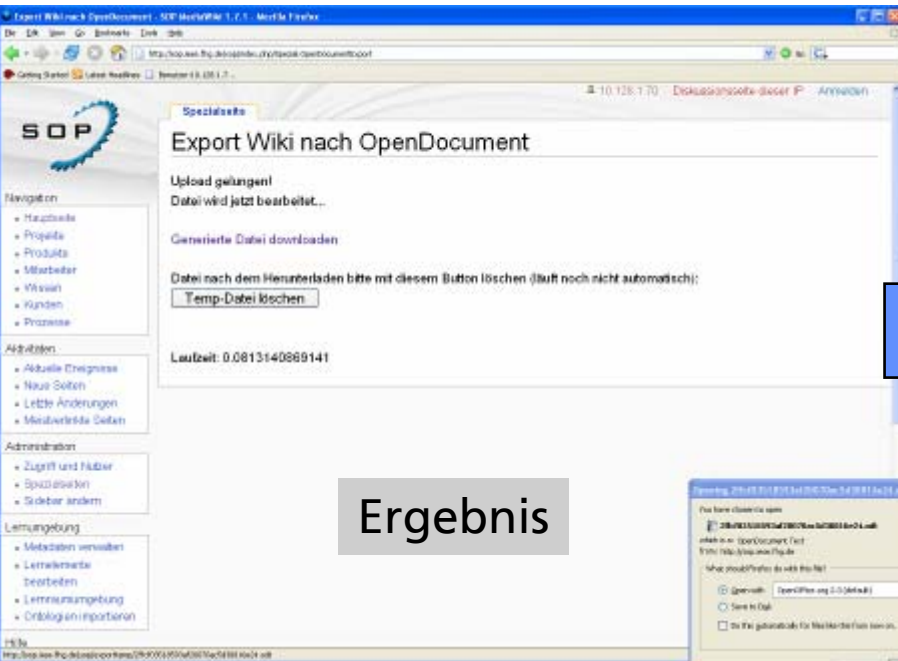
Export Wiki nach OpenDocument - SOP MediaWiki 1.7.1 - Mozilla Firefox

Datei Edit View Go Bookmarks Tools Help

Getting Started Latest Headlines

10.126.1.70 Diskussionsseite dieser IP Anmelden

SOP

Spezialseite

Export Wiki nach OpenDocument

Upload gelungen!
Datei wird jetzt bearbeitet...

Generierte Datei downloaden

Datei nach dem Herunterladen bitte mit diesem Button löschen (läuft noch nicht automatisch):

Temp-Datei löschen

Laufzeit: 0.0813140869141

Navigation
- Hauptseite
- Projekte
- Produkte
- Mitarbeiter
- Wissen
- Kunden
- Prozesse

Aktivitäten
- Aktuelle Ereignisse
- Neue Seiten
- Letzte Änderungen
- Meistverlinkte Seiten

Administration
- Zugriff und Nutzer
- Spezialseiten
- Sidebar ändern

Lernumgebung
- Metadaten verwalten
- Lernelemente bearbeiten
- Lernumgebung
- Ontologien importieren

Hilfe

Ergebnis

Opening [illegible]

You have chosen to open
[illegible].odt
which is a: OpenDocument Text
from: http://sop.iww.fhg.de

What should Firefox do with this file?
Open with OpenOffice.org 2.0 (default)
Save to Disk
Do this automatically for files like this from now on.